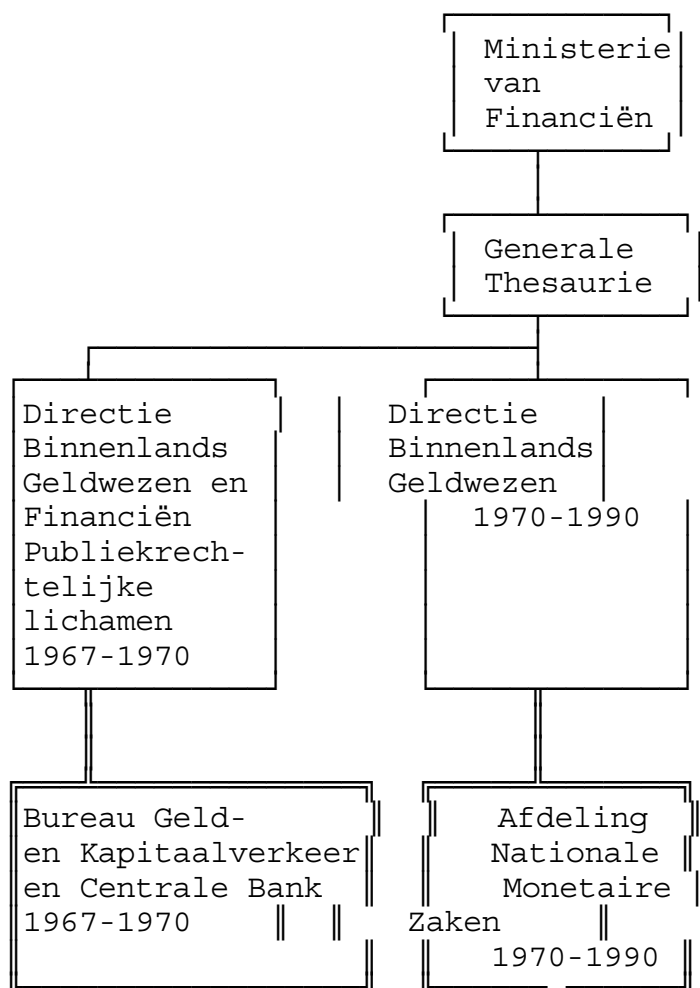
Ministerie van Financiën

Generale Thesaurie

Directie Binnenlands Geldwezen en Financiën Publiekrechtelijke lichamen 1967-1970

Directie Binnenlands Geldwezen 1970-1990

Bureau Geld- en Kapitaalverkeer en Centrale Bank 1967-1970

Afdeling Nationale Monetaire Zaken 1970-1990